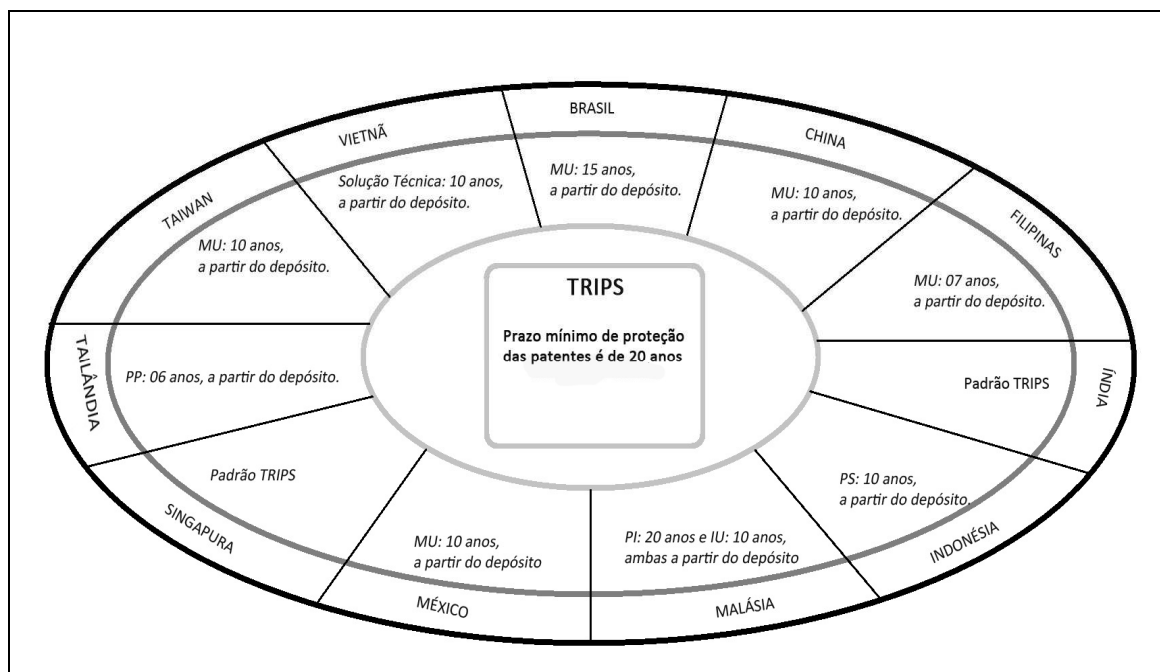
TRIPS

Prazo mínimo de proteção das patentes é de 20 anos

BRASIL
MU: 15 anos, a partir do depósito.

CHINA
MU: 10 anos, a partir do depósito.

FILIPINAS
MU: 07 anos, a partir do depósito.

ÍNDIA
Padrão TRIPS

INDONÉSIA
PS: 10 anos, a partir do depósito.

MALÁSIA
PI: 20 anos e IU: 10 anos, ambas a partir do depósito

MÉXICO
MU: 10 anos, a partir do depósito

SINGAPURA
Padrão TRIPS

TAILÂNDIA
PP: 06 anos, a partir do depósito.

TAIWAN
MU: 10 anos, a partir do depósito.

VIETNÃ
Solução Técnica: 10 anos, a partir do depósito.